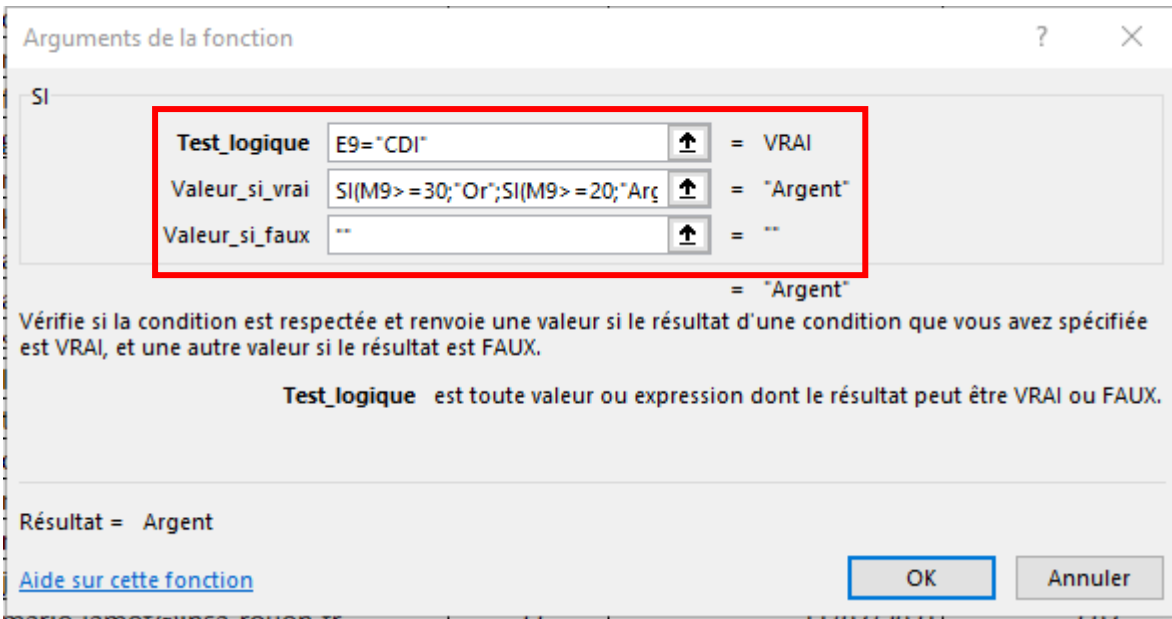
Arguments de la fonction

?

SI

Test_logique E9="CDI" = VRAI

Valeur_si_vrai SI(M9>=30;"Or";SI(M9>=20;"Arç = "Argent"

Valeur_si_faux "" = ""

= "Argent"

Vérifie si la condition est respectée et renvoie une valeur si le résultat d'une condition que vous avez spécifiée est VRAI, et une autre valeur si le résultat est FAUX.

Test_logique est toute valeur ou expression dont le résultat peut être VRAI ou FAUX.

Résultat = Argent

Aide sur cette fonction

OK

Annuler